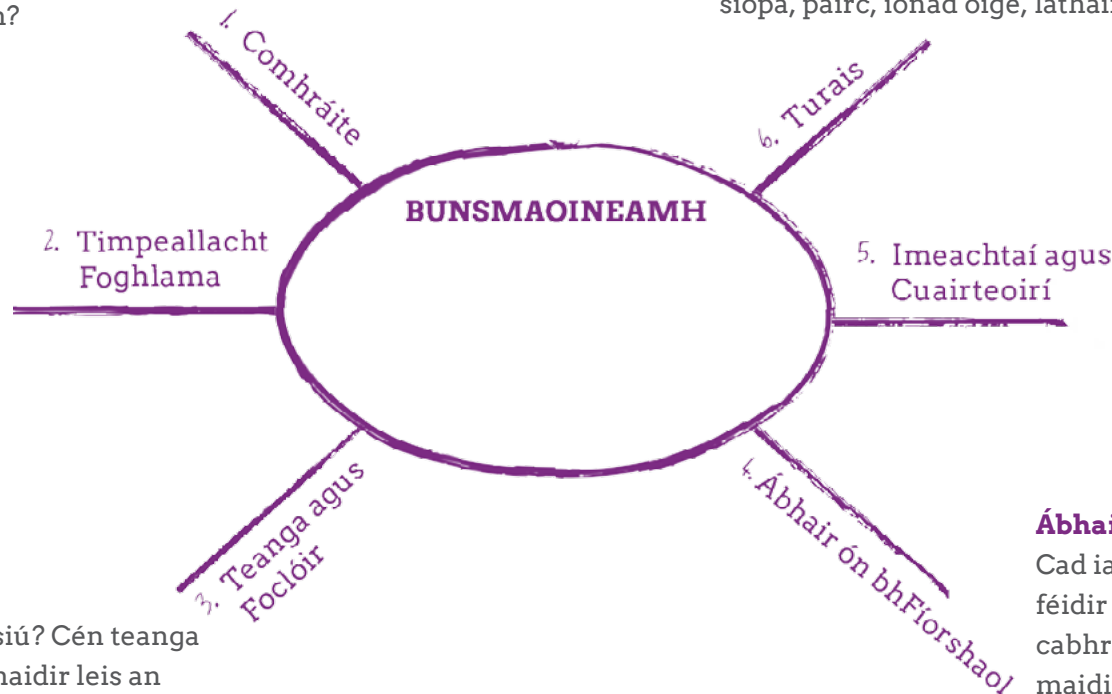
h?

siopa, páirc, ionad óige, láthair

1. Comhráite

6. Turais

BUNSMAOINEAMH

2. Timpeallacht Foghlama

5. Imeachtaí agus Cuairteoirí

3. Teanga agus Foclóir

4. Ábhair ón bhFíorshaol

Ábhai
Cad ia
féidir
cabhr
maidi

siú? Cén teanga
maidir leis an